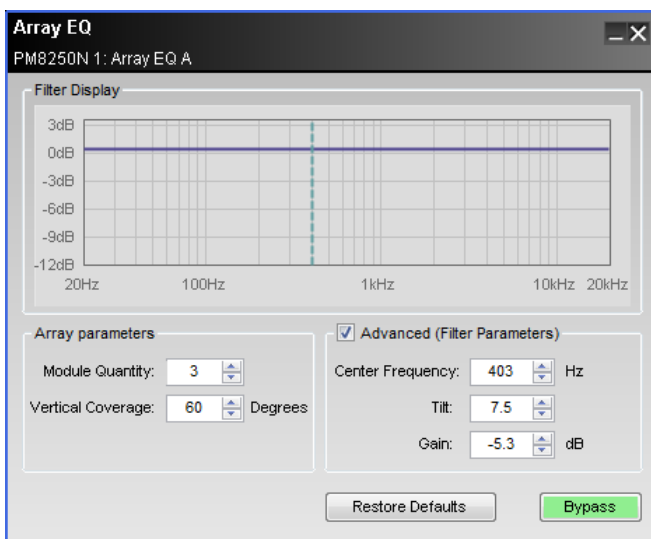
Array EQ
PM8250N 1: Array EQ A

Filter Display

3dB
0dB
-3dB
-6dB
-9dB
-12dB
20Hz 100Hz 1kHz 10kHz 20kHz

Array parameters
Module Quantity: 3
Vertical Coverage: 60 Degrees

Advanced (Filter Parameters)
Center Frequency: 403 Hz
Tilt: 7.5
Gain: -5.3 dB

Restore Defaults
Bypass